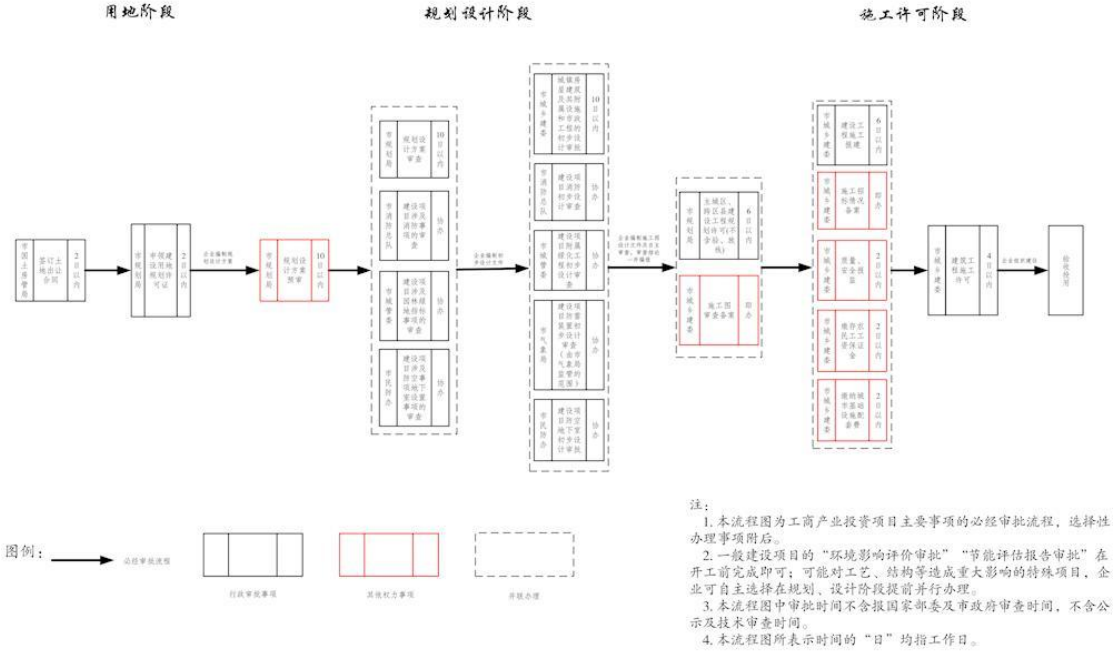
用地阶段

规划设计阶段

施工许可阶段

市国土房管局 | 签订土地出让合同 | 2日以内

市规划局 | 核发建设用地规划许可证 | 2日以内

企业编制规划设计方案

市规划局 | 规划设计方案预审 | 10日以内

市规划局 | 规划设计方案审查 | 10日以内

市消防总队 | 建设项目涉及消防事项的审查 | 协办

市城管委 | 建设项目涉及园林绿化事项的审查 | 协办

市民防办 | 建设项目涉及防空地下室事项的审查 | 协办

企业编制初步设计文件

市城乡建委 | 城镇房屋建筑和市政基础设施工程初步设计审查 | 10日以内

市消防总队 | 建设项目消防设计审查 | 协办

市城乡建委 | 建设项目附属绿化工程初步设计审查 | 协办

市气象局 | 建设项目防雷装置设计审查（含市县所在地的面积范围） | 协办

市民防办 | 建设项目防空地下室初步设计审批 | 协办

企业编制施工图设计文件并且主要事项、审查组织一并编报

市规划局 | 主城区、各区县建设工程规划许可（不含容积、层数） | 6日以内

市城乡建委 | 施工图审查备案 | 即办

市城乡建委 | 建设工程报建 | 6日以内

市城乡建委 | 施工招标情况备案 | 即办

市城乡建委 | 质量、安全报监 | 2日以内

市城乡建委 | 缴存农民工工资保证金 | 2日以内

市城乡建委 | 缴纳城市基础配套费 | 2日以内

市城乡建委 | 建筑工程施工许可 | 4日以内

企业组织建设

竣工投产

图例：
必经审批流程
行政审批事项
其他权力事项
并联办理

注：
1. 本流程图为工商产业投资项目主要事项的必经审批流程，选择性办理事项附后。
2. 一般建设项目的“环境影响评价审批”“节能评估报告审批”在开工前完成即可；可能对工艺、结构等造成重大影响的特殊项目，企业可自主选择在规划、设计阶段提前并行办理。
3. 本流程图中审批时间不含报国家部委及市政府审查时间，不含公示及技术审查时间。
4. 本流程图所表示时间的“日”均指工作日。